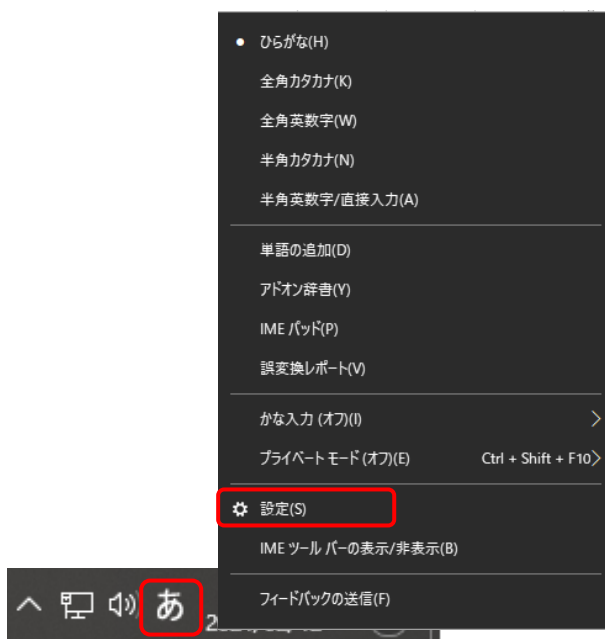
ひらがな(H)
全角カタカナ(K)
全角英数字(W)
半角カタカナ(N)
半角英数字/直接入力(A)

単語の追加(D)
アドオン辞書(Y)
IME パッド(P)
誤変換レポート(V)

かな入力 (オフ)(I)
プライベート モード (オフ)(E) Ctrl + Shift + F10

設定(S)
IME ツール バーの表示/非表示(B)

フィードバックの送信(F)

あ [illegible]